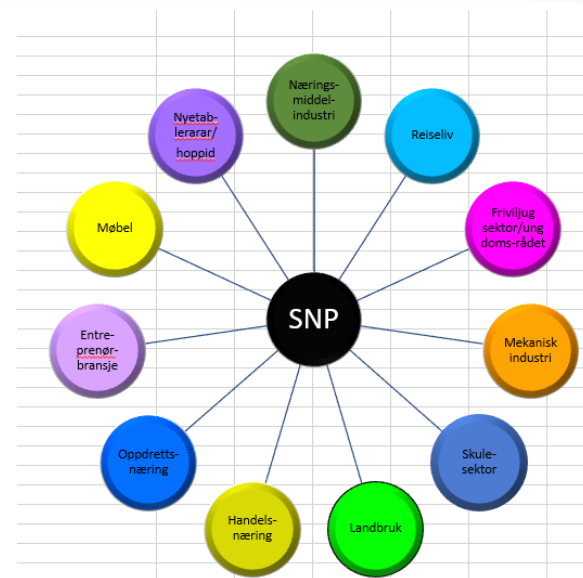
SNP

Nærings-middel-industri

Reiseliv

Friviljug sektor/ung doms-rådet

Mekanisk industri

Skule-sektor

Landbruk

Handels-næring

Oppdretts-næring

Entre-prenør-bransje

Møbel

Nyetab-lerarar/ hoppid